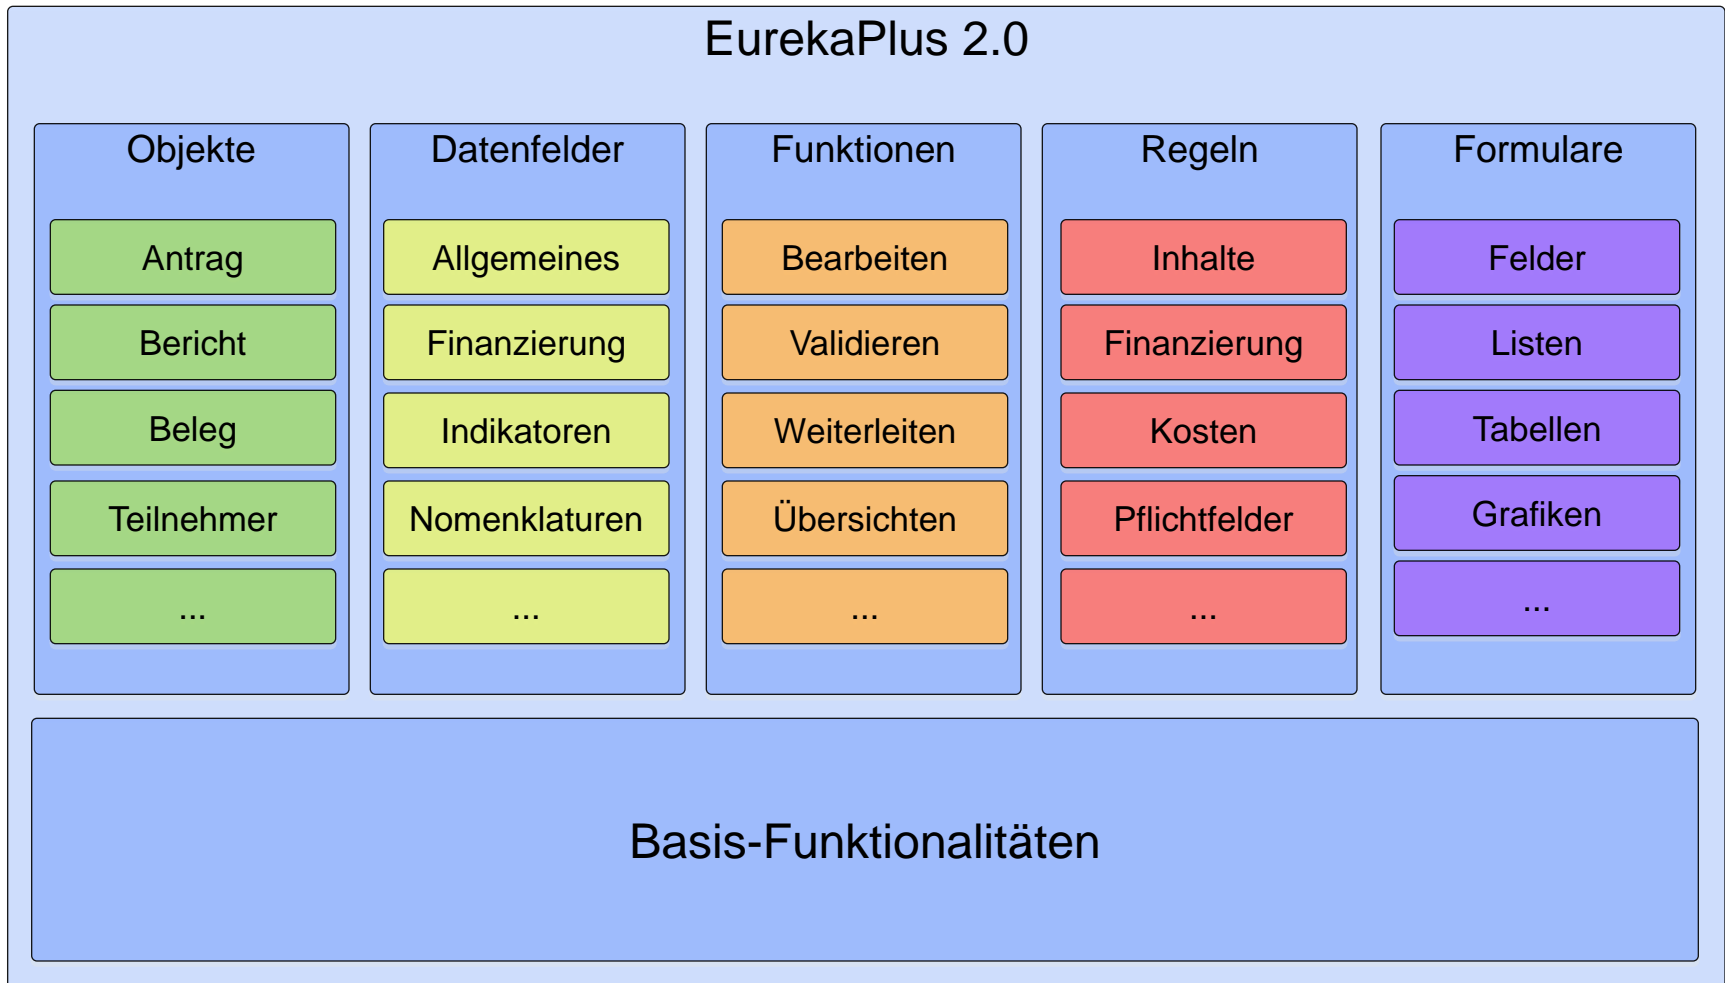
EurekaPlus 2.0

Objekte

Antrag

Bericht

Beleg

Teilnehmer

...

Datenfelder

Allgemeines

Finanzierung

Indikatoren

Nomenklaturen

...

Funktionen

Bearbeiten

Validieren

Weiterleiten

Übersichten

...

Regeln

Inhalte

Finanzierung

Kosten

Pflichtfelder

...

Formulare

Felder

Listen

Tabellen

Grafiken

...

Basis-Funktionalitäten